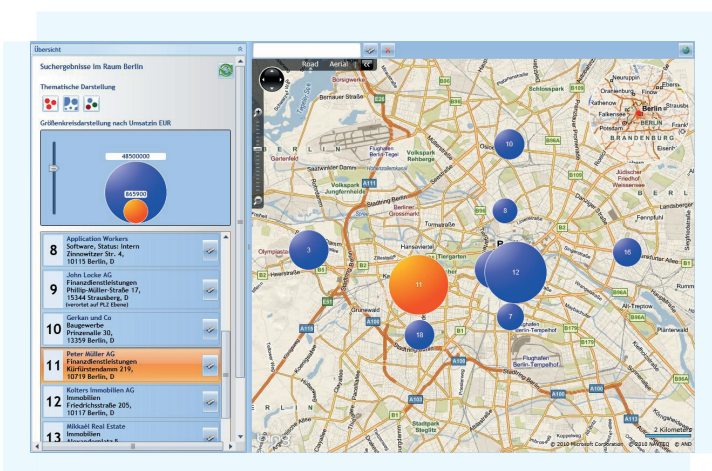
Übersicht

Suchergebnisse im Raum Berlin

Thematische Darstellung

Größenkreisdarstellung nach Umsatz in EUR

48500000

865900

8 Application Workers
Software, Status Intern
Zinnowitzer Str. 4,
10115 Berlin, D

9 John Locke AG
Finanzdienstleistungen
Phillip-Müller-Straße 17,
15344 Strausberg, D
(verortet auf PLZ Ebene)

10 Gerkan und Co
Baugewerbe
Prinzenallee 30,
13359 Berlin, D

11 Peter Müller AG
Finanzdienstleistungen
Kurfürstendamm 219,
10719 Berlin, D

12 Kolters Immobilien AG
Immobilien
Friedrichstraße 205,
10117 Berlin, D

13 Mikkaël Real Estate
Immobilien
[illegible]

Road Aerial

Borsigwerke
Berliner Straße
Tegeler See
Flughafen Berlin-Tegel
Volkspark Rehberge
Schlosspark
Gartenfeld
Volkspark Jungfernheide
Berliner Grossmarkt
Olympiastadion
Hansaviertel
Tiergarten
Grunewald
Flughafen Berlin-Tempelhof
Stadtpark Steglitz
Jüdischer Friedhof Weissensee
Fennpfuhl
Plänterwald
Neuruppin
Oranienburg
Eberswalde
Rathenow
Berlin
Potsdam
Falkensee
BRANDENBURG
BERLIN
A111
A100
A115
A113
B96
B96A
B109
B2
B1
B5
B179
10
8
3
11
12
16
7
18
© 2010 Microsoft Corporation © 2010 NAVTEQ © AND
2 Kilometers